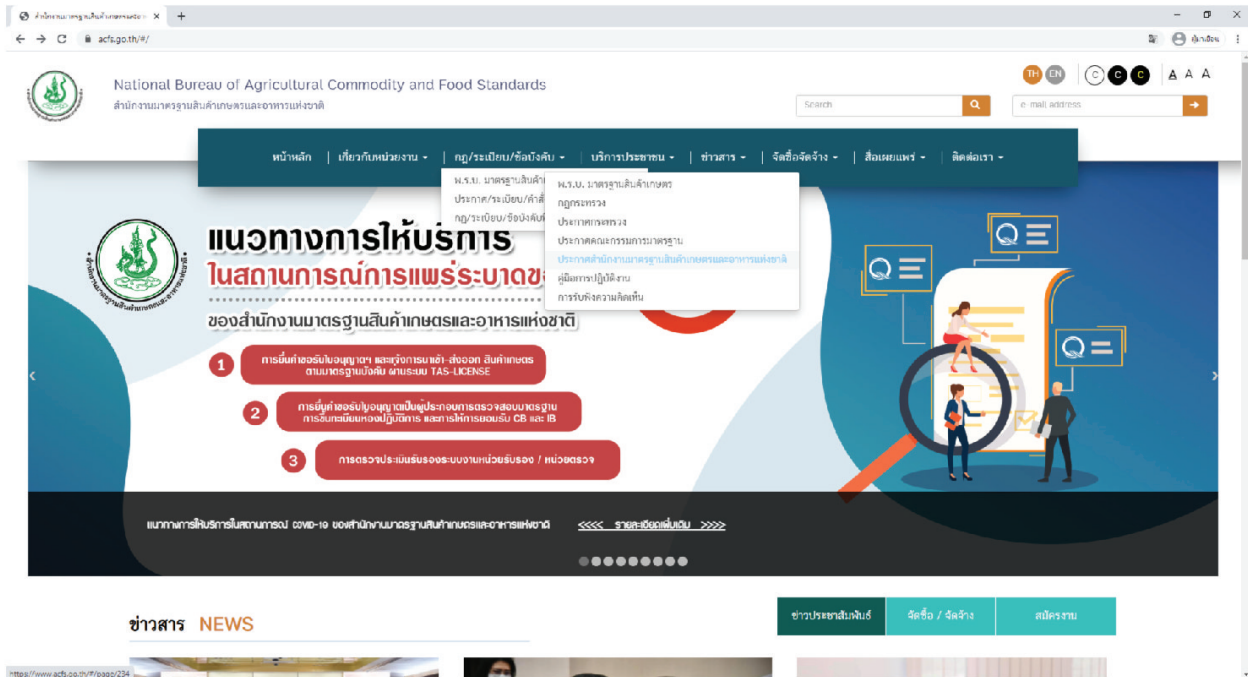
สำนักงานมาตรฐานสินค้าเกษตรและอ ×

acfs.go.th/#/

ผู้มาเยือน

National Bureau of Agricultural Commodity and Food Standards
สำนักงานมาตรฐานสินค้าเกษตรและอาหารแห่งชาติ

TH EN

C C C

A A A

Search

e-mail address

หน้าหลัก | เกี่ยวกับหน่วยงาน ▾ | กฎ/ระเบียบ/ข้อบังคับ ▾ | บริการประชาชน ▾ | ข่าวสาร ▾ | จัดซื้อจัดจ้าง ▾ | สื่อเผยแพร่ ▾ | ติดต่อเรา ▾

พ.ร.บ. มาตรฐานสินค้า
ประกาศ/ระเบียบ/คำสั่
กฎ/ระเบียบ/ข้อบังคับ

พ.ร.บ. มาตรฐานสินค้าเกษตร
กฎกระทรวง
ประกาศกระทรวง
ประกาศคณะกรรมการมาตรฐาน
ประกาศสำนักงานมาตรฐานสินค้าเกษตรและอาหารแห่งชาติ
คู่มือการปฏิบัติงาน
การรับฟังความคิดเห็น

แนวทางการให้บริการ
ในสถานการณ์การแพร่ระบาดข
ของสำนักงานมาตรฐานสินค้าเกษตรและอาหารแห่งชาติ

1 การยื่นคำขอรับใบอนุญาตฯ และแจ้งการนำเข้า-ส่งออก สินค้าเกษตร ตามมาตรฐานบังคับ ผ่านระบบ TAS-LICENSE

2 การยื่นคำขอรับใบอนุญาตเป็นผู้ประกอบการตรวจสอบมาตรฐาน การขึ้นทะเบียนห้องปฏิบัติการ และการให้การยอมรับ CB และ IB

3 การตรวจประเมินรับรองระบบงานหน่วยรับรอง / หน่วยตรวจ

แนวทางการให้บริการในสถานการณ์ COVID-19 ของสำนักงานมาตรฐานสินค้าเกษตรและอาหารแห่งชาติ <<<< รายละเอียดเพิ่มเติม >>>>

ข่าวสาร NEWS

ข่าวประชาสัมพันธ์ | จัดซื้อ / จัดจ้าง | สมัครงาน

https://www.acfs.go.th/#/page/234